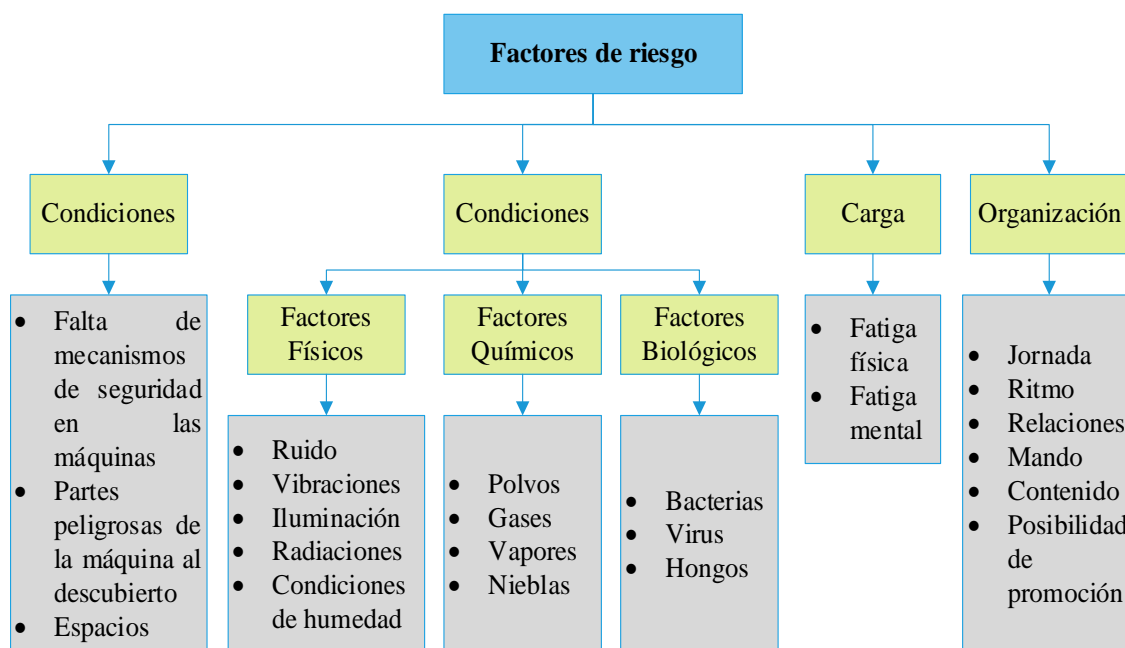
Factores de riesgo

Condiciones

Condiciones

Carga

Organización

- Falta de mecanismos de seguridad en las máquinas
- Partes peligrosas de la máquina al descubierto
- Espacios

Factores Físicos

Factores Químicos

Factores Biológicos

- Ruido
- Vibraciones
- Iluminación
- Radiaciones
- Condiciones de humedad

- Polvos
- Gases
- Vapores
- Nieblas

- Bacterias
- Virus
- Hongos

- Fatiga física
- Fatiga mental

- Jornada
- Ritmo
- Relaciones
- Mando
- Contenido
- Posibilidad de promoción